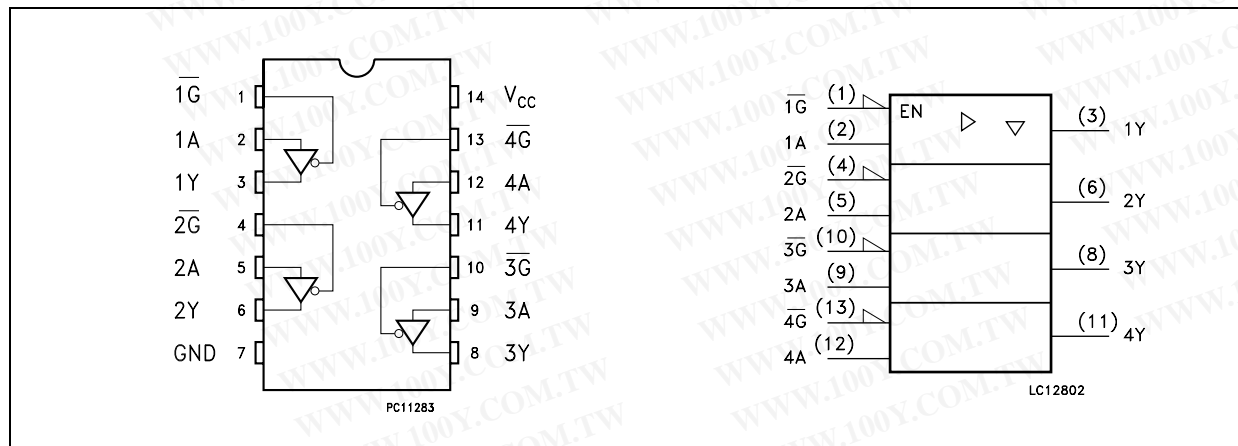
$\overline{1G}$ 1
1A 2
1Y 3
$\overline{2G}$ 4
2A 5
2Y 6
GND 7
14 $V_{CC}$
13 $\overline{4G}$
12 4A
11 4Y
10 $\overline{3G}$
9 3A
8 3Y

PC11283

$\overline{1G}$ (1)
1A (2)
$\overline{2G}$ (4)
2A (5)
$\overline{3G}$ (10)
3A (9)
$\overline{4G}$ (13)
4A (12)
EN
(3) 1Y
(6) 2Y
(8) 3Y
(11) 4Y

LC12802

WWW.100Y.COM.TW